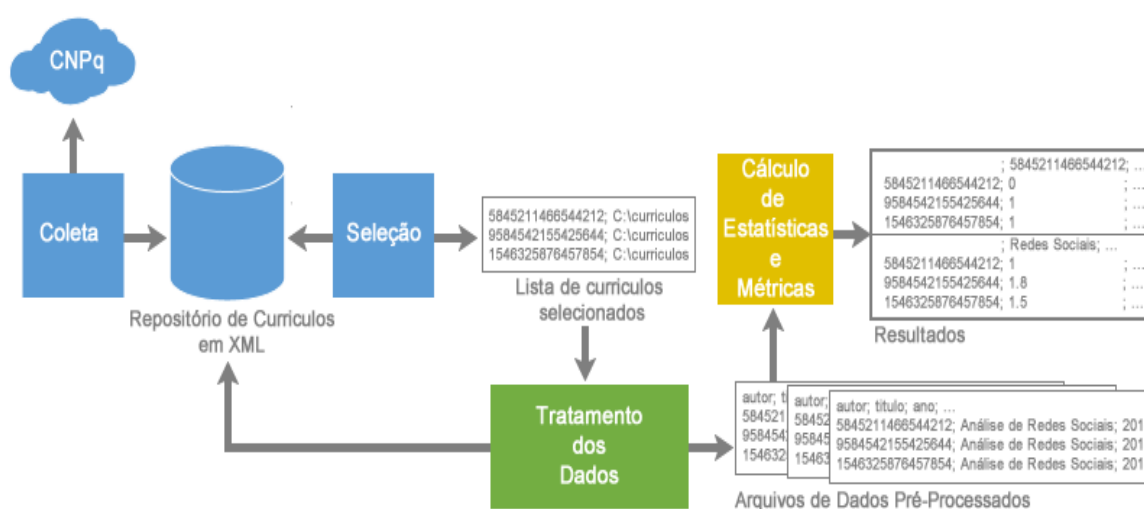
CNPq

Coleta

Repositório de Curriculos em XML

Seleção

5845211466544212; C:\curriculos
9584542155425644; C:\curriculos
1546325876457854; C:\curriculos

Lista de curriculos selecionados

Cálculo de Estatísticas e Métricas

; 5845211466544212; ...
5845211466544212; 0 ; ...
9584542155425644; 1 ; ...
1546325876457854; 1 ; ...

; Redes Sociais; ...
5845211466544212; 1 ; ...
9584542155425644; 1.8 ; ...
1546325876457854; 1.5 ; ...

Resultados

Tratamento dos Dados

autor; ti
58452
95845
15463

autor;
5845
9584
1546

autor; titulo; ano; ...
5845211466544212; Análise de Redes Sociais; 201
9584542155425644; Análise de Redes Sociais; 201
1546325876457854; Análise de Redes Sociais; 201

Arquivos de Dados Pré-Processados